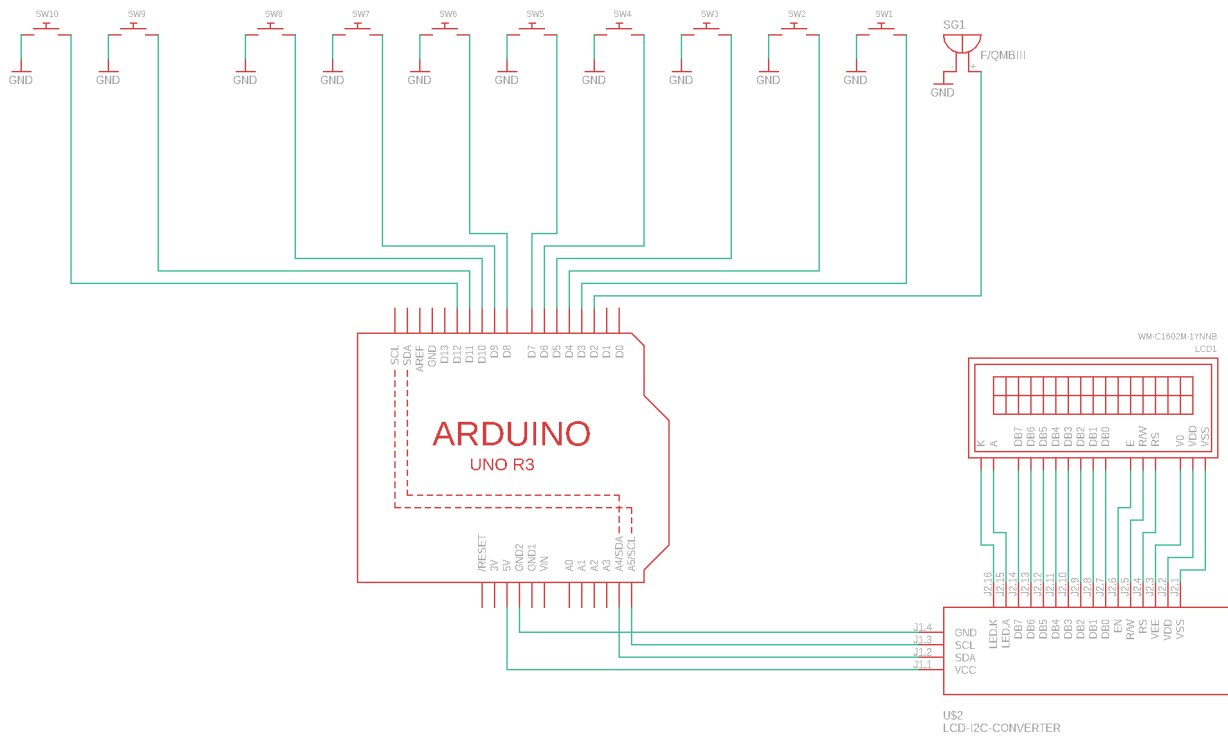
SW10 SW9 SW8 SW7 SW6 SW5 SW4 SW3 SW2 SW1 SG1

GND GND GND GND GND GND GND GND GND GND

F/QMBIII
+
GND

SCL SDA AREF GND D13 D12 D11 D10 D9 D8 D7 D6 D5 D4 D3 D2 D1 D0

ARDUINO
UNO R3

/RESET 3V 5V GND2 GND1 VIN A0 A1 A2 A3 A4/SDA A5/SCL

WM-C1602M-1YNNB
LCD1

K A DB7 DB6 DB5 DB4 DB3 DB2 DB1 DB0 E R/W RS V0 VDD VSS

J2.16 J2.15 J2.14 J2.13 J2.12 J2.11 J2.10 J2.9 J2.8 J2.7 J2.6 J2.5 J2.4 J2.3 J2.2 J2.1

LED.K LED.A DB7 DB6 DB5 DB4 DB3 DB2 DB1 DB0 EN R/W RS VEE VDD VSS

J1.4 GND
J1.3 SCL
J1.2 SDA
J1.1 VCC

U$2
LCD-I2C-CONVERTER